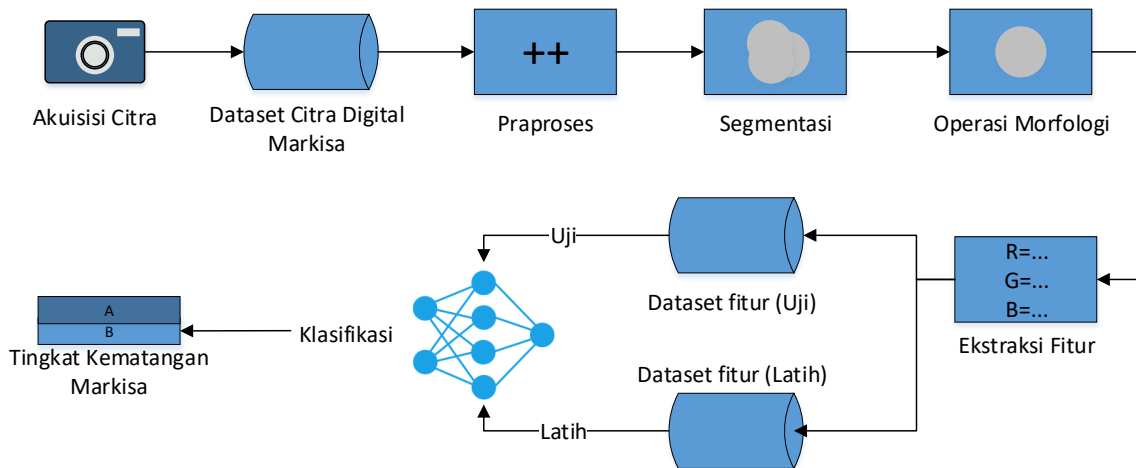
Akuisisi Citra

Dataset Citra Digital Markisa

++

Praproses

Segmentasi

Operasi Morfologi

Uji

Dataset fitur (Uji)

R=...
G=...
B=...

Ekstraksi Fitur

A
B

Tingkat Kematangan Markisa

Klasifikasi

Dataset fitur (Latih)

Latih